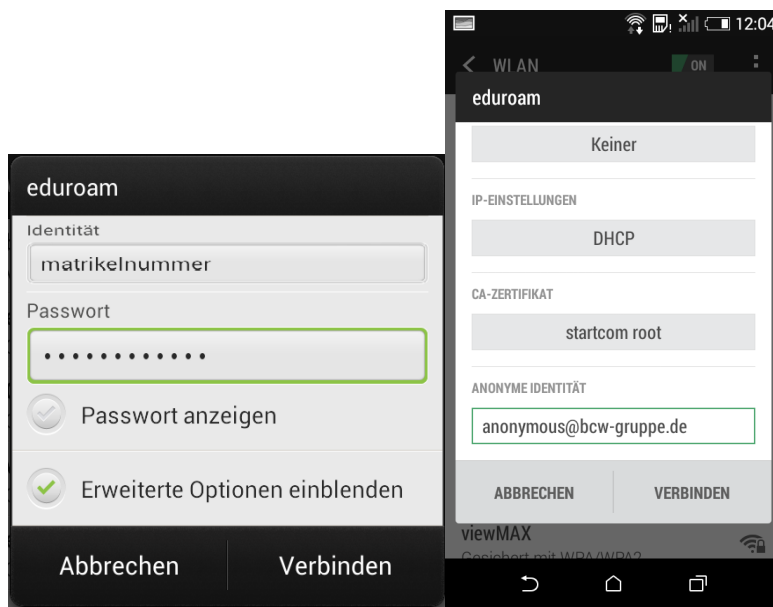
eduroam

Identität

matrikelnummer

Passwort

••••••••••••

Passwort anzeigen

Erweiterte Optionen einblenden

Abbrechen

Verbinden

12:04

WLAN

ON

eduroam

Keiner

IP-EINSTELLUNGEN

DHCP

CA-ZERTIFIKAT

startcom root

ANONYME IDENTITÄT

anonymous@bcw-gruppe.de

ABBRECHEN

VERBINDEN

viewMAX

Gespeichert mit WPA/WPA2